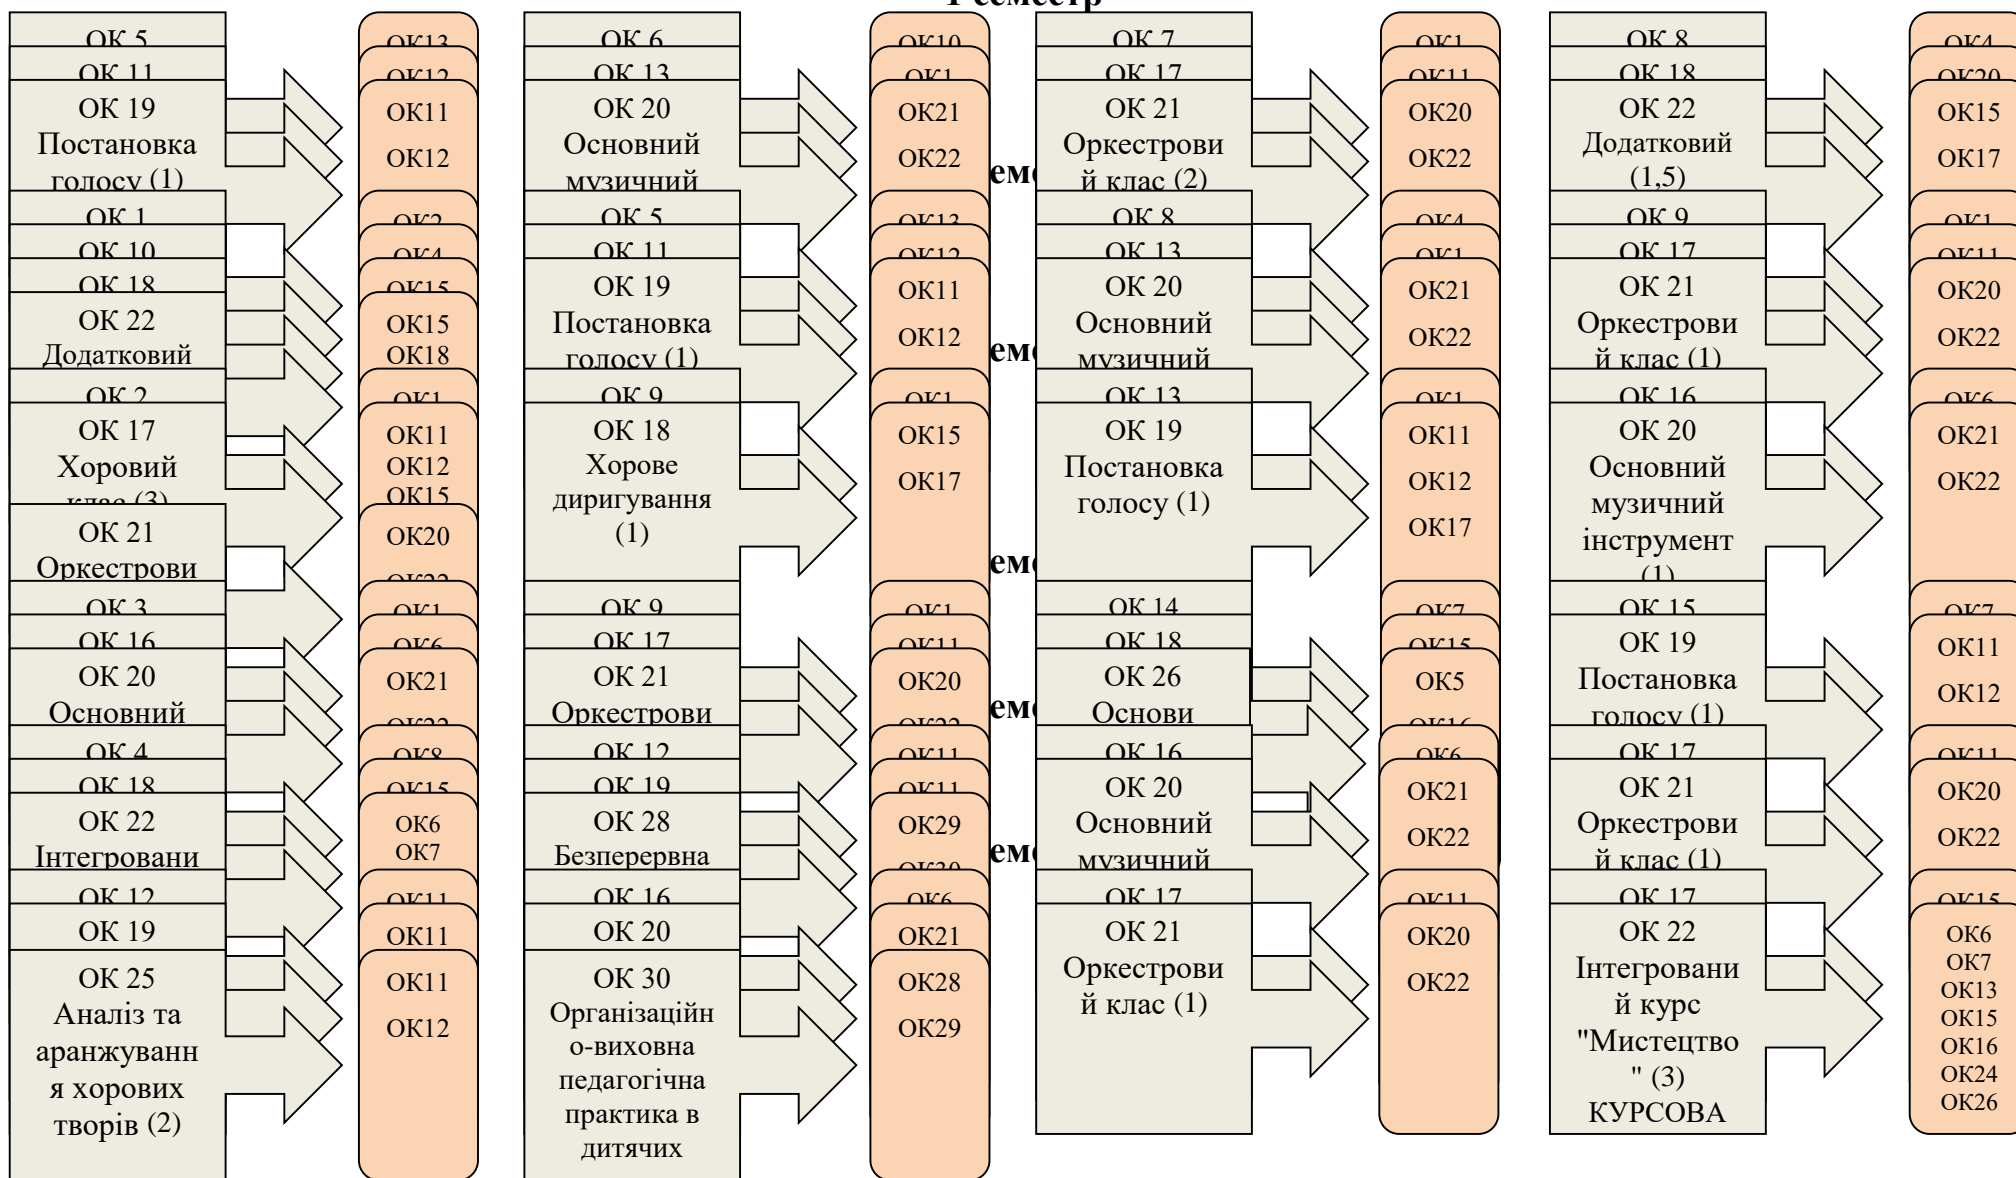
I семестр

ОК 5
ОК 11
ОК 19 Постановка голосу (1)

ОК13
ОК12
ОК11
ОК12

ОК 6
ОК 13
ОК 20 Основний музичний

ОК10
ОК1
ОК21
ОК22

ОК 7
ОК 17
ОК 21 Оркестрови й клас (2)

ОК1
ОК11
ОК20
ОК22

ОК 8
ОК 18
ОК 22 Додатковий (1,5)

ОК4
ОК20
ОК15
ОК17

ем

ОК 1
ОК 10
ОК 18
ОК 22 Додатковий

ОК2
ОК4
ОК15
ОК15
ОК18

ОК 5
ОК 11
ОК 19 Постановка голосу (1)

ОК13
ОК12
ОК11
ОК12

ОК 8
ОК 13
ОК 20 Основний музичний

ОК4
ОК1
ОК21
ОК22

ОК 9
ОК 17
ОК 21 Оркестрови й клас (1)

ОК1
ОК11
ОК20
ОК22

ем

ОК 2
ОК 17 Хоровий клас (3)

ОК1
ОК11
ОК12
ОК15

ОК 21 Оркестрови

ОК20
ОК22

ОК 9
ОК 18 Хорове диригування (1)

ОК1
ОК15
ОК17

ОК 13
ОК 19 Постановка голосу (1)

ОК1
ОК11
ОК12
ОК17

ОК 16
ОК 20 Основний музичний інструмент (1)

ОК6
ОК21
ОК22

ем

ОК 3
ОК 16
ОК 20 Основний

ОК1
ОК6
ОК21
ОК22

ОК 9
ОК 17
ОК 21 Оркестрови

ОК1
ОК11
ОК20
ОК22

ОК 14
ОК 18
ОК 26 Основи

ОК7
ОК15
ОК5
ОК16

ОК 15
ОК 19 Постановка голосу (1)

ОК7
ОК11
ОК12

ем

ОК 4
ОК 18
ОК 22 Інтегровани

ОК8
ОК15
ОК6
ОК7

ОК 12
ОК 19
ОК 28 Безперервна

ОК11
ОК11
ОК29
ОК30

ОК 16
ОК 20 Основний музичний

ОК6
ОК21
ОК22

ОК 17
ОК 21 Оркестрови й клас (1)

ОК11
ОК20
ОК22

ем

ОК 12
ОК 19
ОК 25 Аналіз та аранжування хорових творів (2)

ОК11
ОК11
ОК11
ОК12

ОК 16
ОК 20
ОК 30 Організаційно-виховна педагогічна практика в дитячих

ОК6
ОК21
ОК28
ОК29

ОК 17
ОК 21 Оркестрови й клас (1)

ОК11
ОК20
ОК22

ОК 17
ОК 22 Інтегровани й курс "Мистецтво" (3) КУРСОВА

ОК15
ОК6
ОК7
ОК13
ОК15
ОК16
ОК24
ОК26